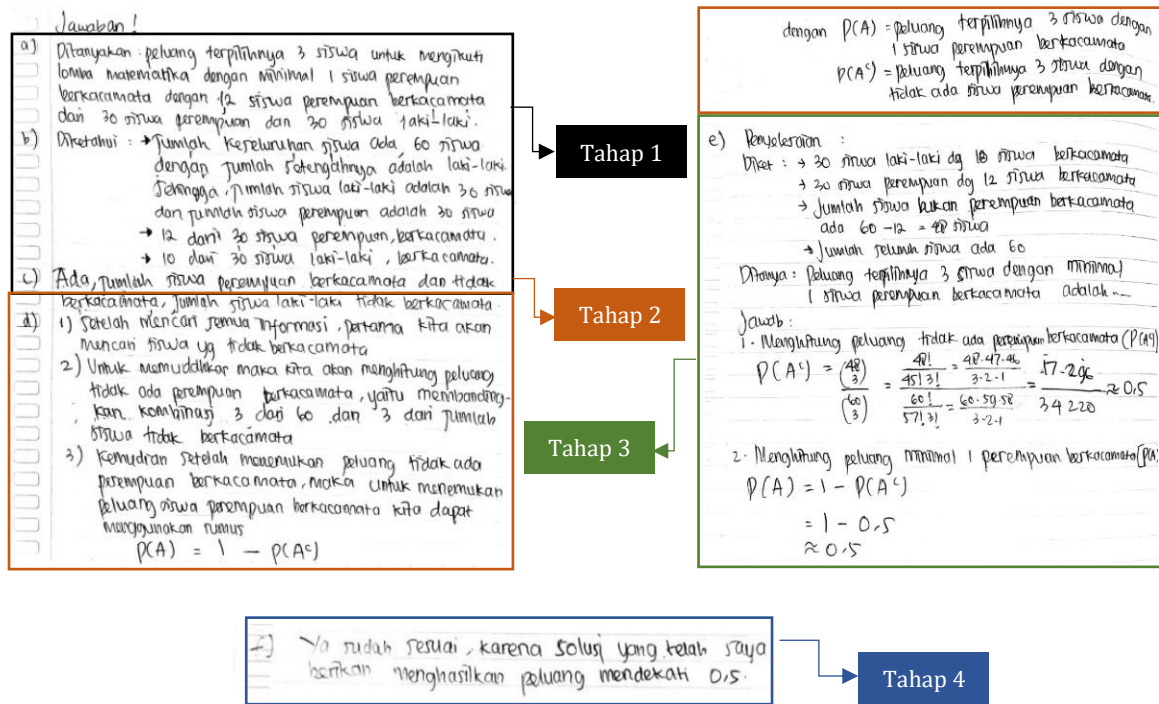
Jawaban !

a) Ditanyakan : peluang terpilihnya 3 siswa untuk mengikuti lomba matematika dengan minimal 1 siswa perempuan berkacamata dengan 12 siswa perempuan berkacamata dari 30 siswa perempuan dan 30 siswa laki-laki.

b) Diketahui : → Jumlah keseluruhan siswa ada 60 siswa dengan jumlah setengahnya adalah laki-laki. Sehingga, jumlah siswa laki-laki adalah 30 siswa dan jumlah siswa perempuan adalah 30 siswa
→ 12 dari 30 siswa perempuan, berkacamata.
→ 10 dari 30 siswa laki-laki, berkacamata.

c) Ada, jumlah siswa perempuan berkacamata dan tidak berkacamata, jumlah siswa laki-laki tidak berkacamata

d) 1) Setelah mencari semua informasi, pertama kita akan mencari siswa yg tidak berkacamata
2) Untuk memudahkan maka kita akan menghitung peluang tidak ada perempuan berkacamata, yaitu membandingkan kombinasi 3 dari 60 dan 3 dari jumlah siswa tidak berkacamata
3) Kemudian setelah menemukan peluang tidak ada perempuan berkacamata, maka untuk menemukan peluang siswa perempuan berkacamata kita dapat menggunakan rumus
$P(A) = 1 - P(A^c)$

Tahap 1

Tahap 2

dengan $P(A)$ = peluang terpilihnya 3 siswa dengan 1 siswa perempuan berkacamata
$P(A^c)$ = peluang terpilihnya 3 siswa dengan tidak ada siswa perempuan berkacamata.

e) Penyelesaian :
Diket : + 30 siswa laki-laki dg 10 siswa berkacamata
+ 30 siswa perempuan dg 12 siswa berkacamata
→ Jumlah siswa bukan perempuan berkacamata ada 60 − 12 = 48 siswa
→ Jumlah seluruh siswa ada 60
Ditanya : Peluang terpilihnya 3 siswa dengan minimal 1 siswa perempuan berkacamata adalah ...
Jawab :
1. Menghitung peluang tidak ada perempuan berkacamata $(P(A^c))$
$P(A^c) = \frac{\binom{48}{3}}{\binom{60}{3}} = \frac{\frac{48!}{45!3!}}{\frac{60!}{57!3!}} = \frac{\frac{48\cdot47\cdot46}{3\cdot2\cdot1}}{\frac{60\cdot59\cdot58}{3\cdot2\cdot1}} = \frac{17.296}{34220} \approx 0,5$

2. Menghitung peluang minimal 1 perempuan berkacamata $(P(A))$
$P(A) = 1 - P(A^c)$
$= 1 - 0,5$
$\approx 0,5$

Tahap 3

f) Ya sudah sesuai, karena solusi yang telah saya berikan menghasilkan peluang mendekati 0,5.

Tahap 4